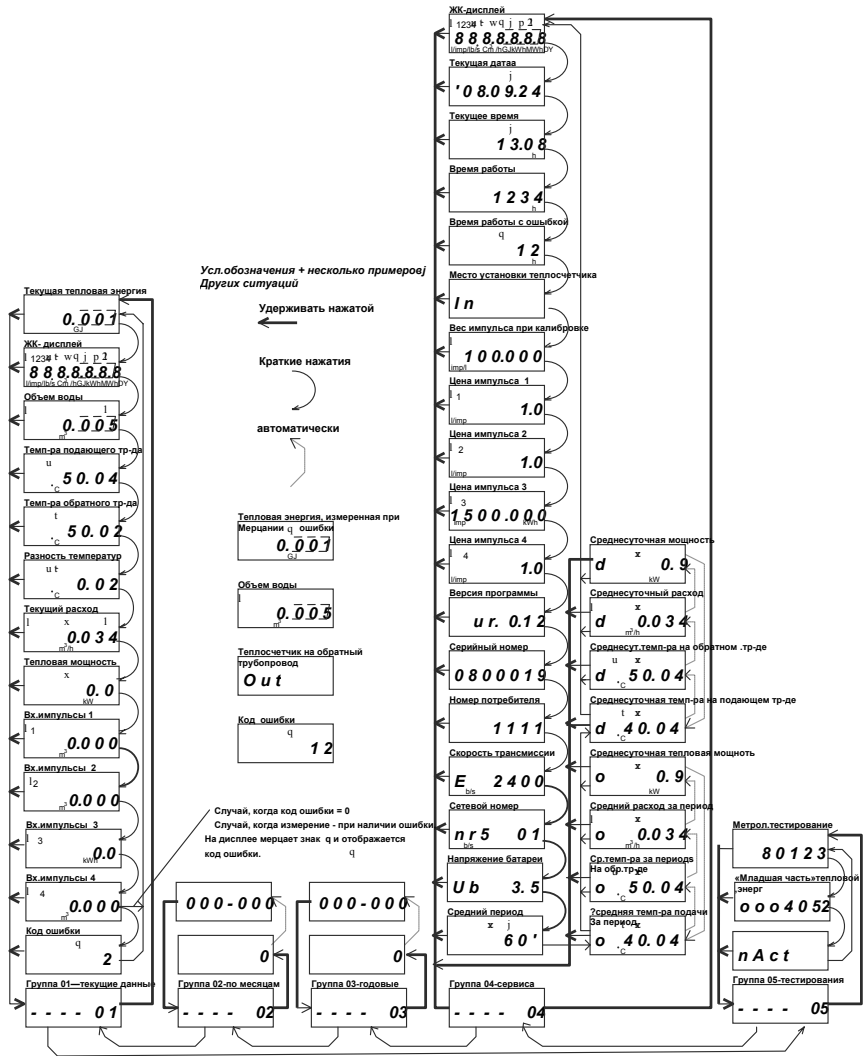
ЖК-дисплей
l 1234 t w q j p 1
8 8 8.8.8.8.8
l/imp/lb/s Cm /hGJkWhMWhDY

Текущая датаа
j
'0 8.0 9.2 4

Текущее время
j
1 3.0 8
h

Время работы
1 2 3 4
h

Время работы с ошибкой
q
1 2
h

Место установки теплосчетчика
I n

Вес импульса при калибровке
l
1 0 0.0 0 0
imp/l

Цена импульса 1
l 1
1.0
l/imp

Цена импульса 2
l 2
1.0
l/imp

Цена импульса 3
l 3
1 5 0 0.0 0 0
imp kWh

Цена импульса 4
l 4
1.0
l/imp

Версия программы
u r. 0.1 2

Серийный номер
0 8 0 0 0 1 9

Номер потребителя
1 1 1 1

Скорость трансмиссии
E 2 4 0 0
b/s

Сетевой номер
n r 5 0 1
b/s

Напряжение батареи
U b 3.5

Средний период
x j
6 0'

Группа 04-сервиса
- - - - 04

Среднесуточная мощность
x
d 0. 9
kW

Среднесуточный расход
l x
d 0.0 3 4
m³/h

Среднесут.темп-ра на обратном .тр-де
u x
d 5 0. 0 4
°C

Среднесуточная темп-ра на подающем тр-де
t x
d 4 0. 0 4
°C

Среднесуточная тепловая мощность
x
o 0. 9
kW

Средний расход за период
l x
o 0.0 3 4
m³/h

Ср.темп-ра за периодs
На обр.тр-де
x
o 5 0. 0 4
°C

?средняя темп-ра подачи
За период
t x
o 4 0. 0 4
°C

Усл.обозначения + несколько примеровј
Других ситуаций

Удерживать нажатой

Краткие нажатия

автоматически

Тепловая энергия, измеренная при
Мерцании q ошибки
0. 0 0 1
GJ

Объем воды
l
0. 0 0 5
m³

Теплосчетчик на обратный трубопровод
O u t

Код ошибки
q
1 2

Текущая тепловая энергия
0. 0 0 1
GJ

ЖК- дисплей
l 1234 t w q j p 1
8 8 8.8.8.8.8
l/imp/lb/s Cm /hGJkWhMWhDY

Объем воды
l l
0. 0 0 5
m³

Темп-ра подающего тр-да
u
5 0. 0 4
°C

Темп-ра обратного тр-да
t
5 0. 0 2
°C

Разность температур
u t
0. 0 2
°C

Текущий расход
l x l
0.0 3 4
m³/h

Тепловая мощность
x
0. 0
kW

Вх.импульсы 1
l 1
0.0 0 0
m³

Вх.импульсы 2
l 2
0.0 0 0
m³

Вх.импульсы 3
l 3
0.0
kWh

Вх.импульсы 4
l 4
0.0 0 0
m³

Код ошибки
q
2

Группа 01—текущие данные
- - - - 01

Случай, когда код ошибки = 0
Случай, когда измерение - при наличии ошибки
На дисплее мерцает знак q и отображается код ошибки.
q

0 0 0 - 0 0 0
0
Группа 02-по месяцам
- - - - 02

0 0 0 - 0 0 0
0
Группа 03-годовые
- - - - 03

Метрол.тестирование
8 0 1 2 3

«Младшая часть»тепловой энерг
o o o 4 0 5 2

n A c t

Группа 05-тестирования
- - - - 05